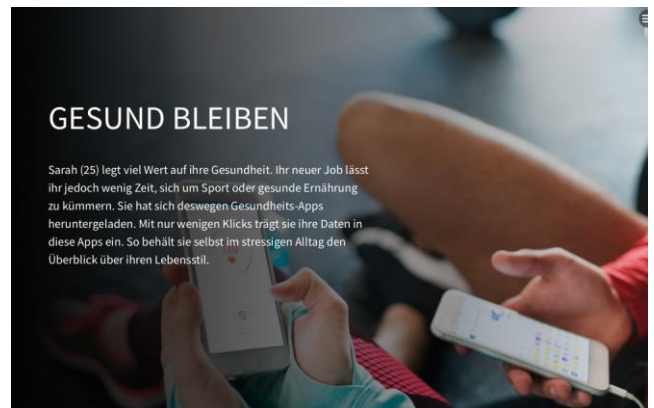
GESUND BLEIBEN

Sarah (25) legt viel Wert auf ihre Gesundheit. Ihr neuer Job lässt ihr jedoch wenig Zeit, sich um Sport oder gesunde Ernährung zu kümmern. Sie hat sich deswegen Gesundheits-Apps heruntergeladen. Mit nur wenigen Klicks trägt sie ihre Daten in diese Apps ein. So behält sie selbst im stressigen Alltag den Überblick über ihren Lebensstil.